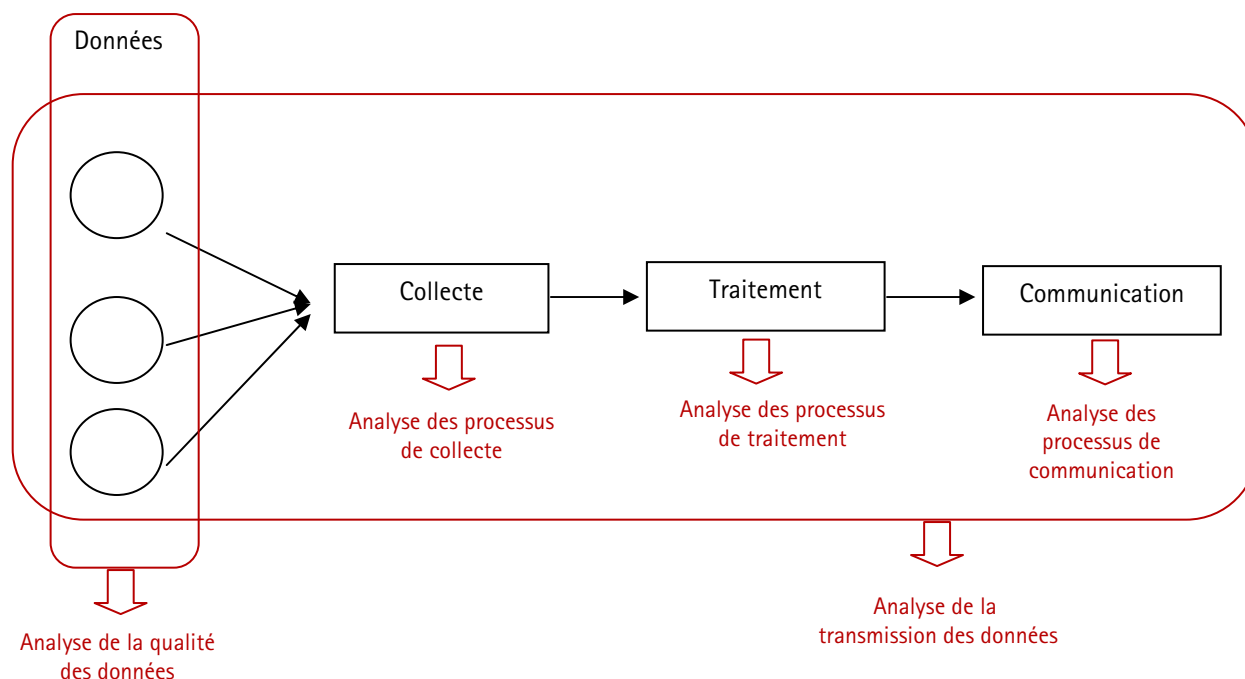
Données

Collecte

Traitement

Communication

Analyse des processus de collecte

Analyse des processus de traitement

Analyse des processus de communication

Analyse de la qualité des données

Analyse de la transmission des données